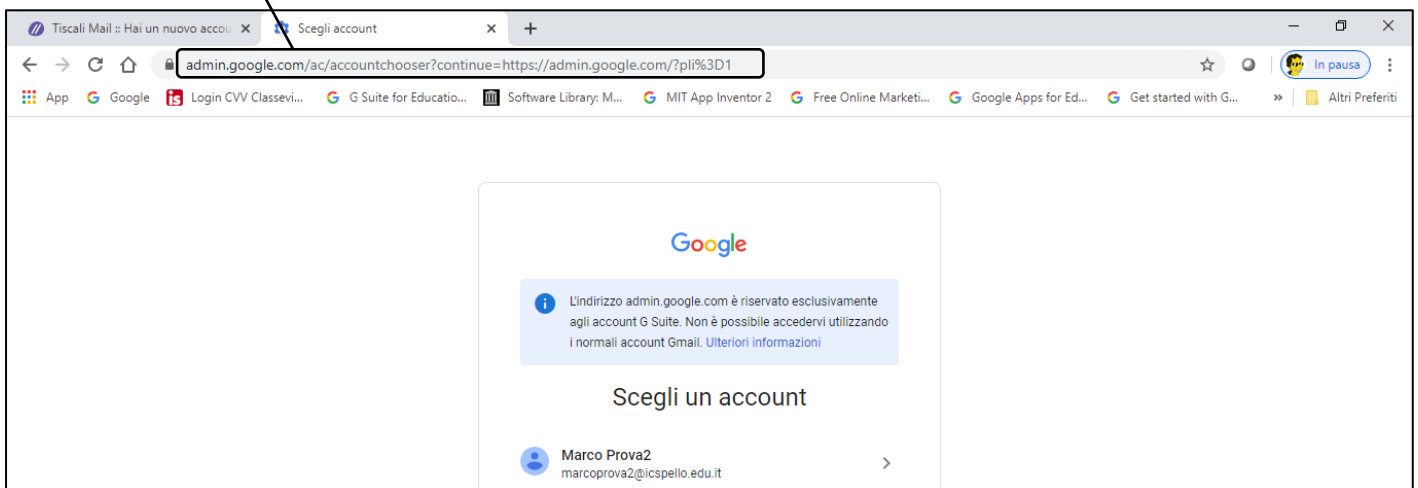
Tiscali Mail :: Hai un nuovo accou ×
Scegli account ×
+

admin.google.com/ac/accountchooser?continue=https://admin.google.com/?pli%3D1

In pausa

App  Google  Login CVV Classevi...  G Suite for Educatio...  Software Library: M...  MIT App Inventor 2  Free Online Marketi...  Google Apps for Ed...  Get started with G...  »  Altri Preferiti

Google

L'indirizzo admin.google.com è riservato esclusivamente agli account G Suite. Non è possibile accedervi utilizzando i normali account Gmail. Ulteriori informazioni

Scegli un account

Marco Prova2
marcoprova2@icspello.edu.it